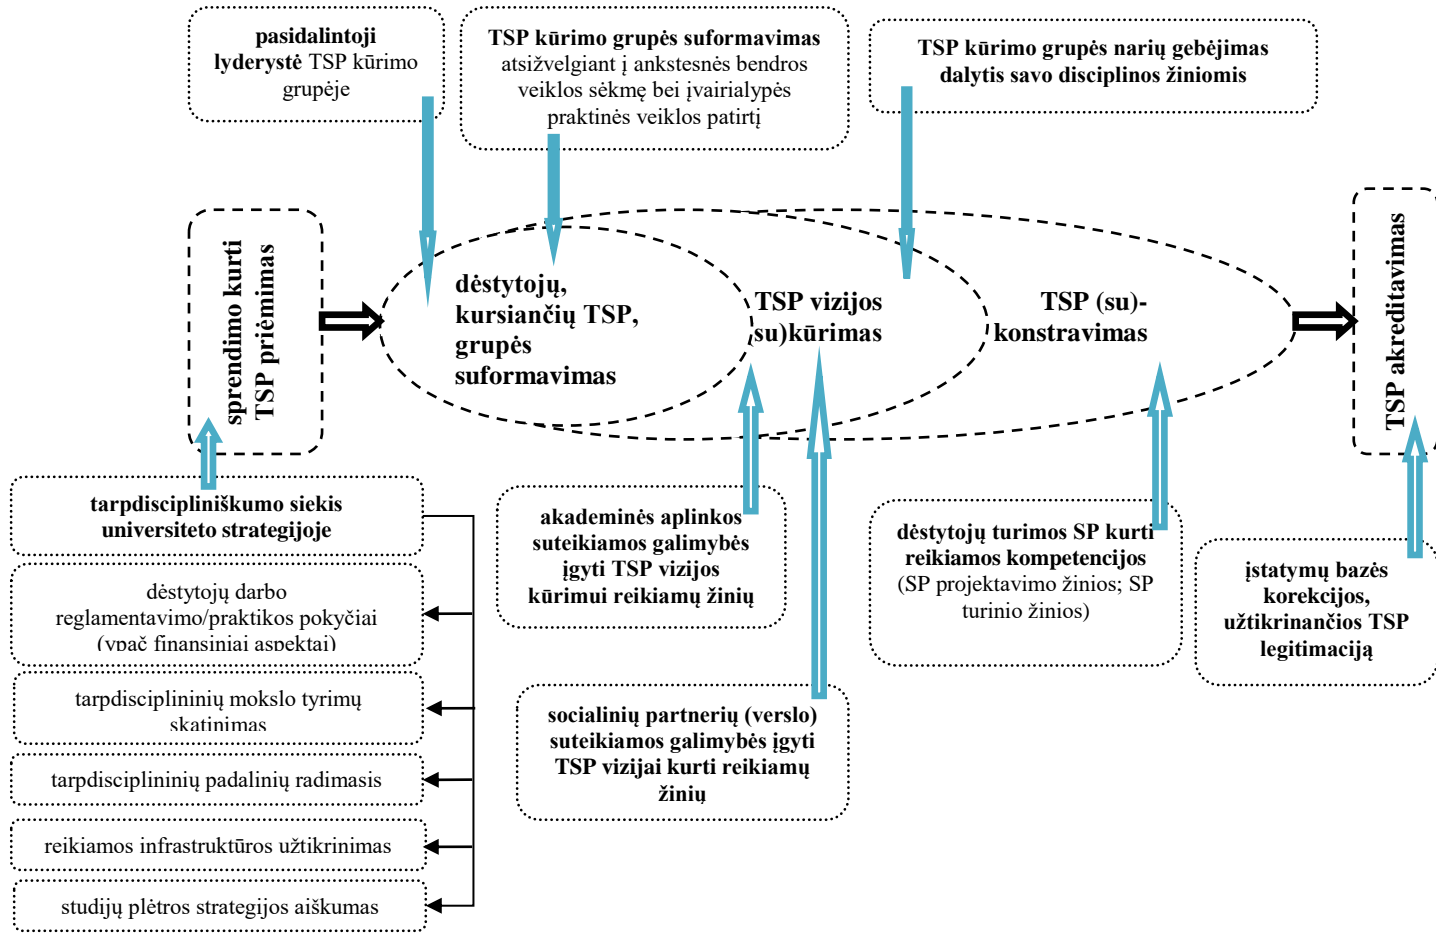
**pasidalintoji lyderystė** TSP kūrimo grupėje

**TSP kūrimo grupės suformavimas** atsižvelgiant į ankstesnės bendros veiklos sėkmę bei įvairialypės praktinės veiklos patirtį

**TSP kūrimo grupės narių gebėjimas dalytis savo disciplinos žiniomis**

**sprendimo kurti TSP priėmimas**

**dėstytojų, kursiančių TSP, grupės suformavimas**

**TSP vizijos (su)kūrimas**

**TSP (su)-konstravimas**

**TSP akreditavimas**

**tarpdiscipliniškumo siekis universiteto strategijoje**

dėstytojų darbo reglamentavimo/praktikos pokyčiai (ypač finansiniai aspektai)

tarpdisciplininių mokslo tyrimų skatinimas

tarpdisciplininių padalinių radimasis

reikiamos infrastruktūros užtikrinimas

studijų plėtros strategijos aiškumas

**akademinės aplinkos suteikiamos galimybės įgyti TSP vizijos kūrimui reikiamų žinių**

**socialinių partnerių (verslo) suteikiamos galimybės įgyti TSP vizijai kurti reikiamų žinių**

**dėstytojų turimos SP kurti reikiamos kompetencijos** (SP projektavimo žinios; SP turinio žinios)

**įstatymų bazės korekcijos, užtikrinančios TSP legitimaciją**